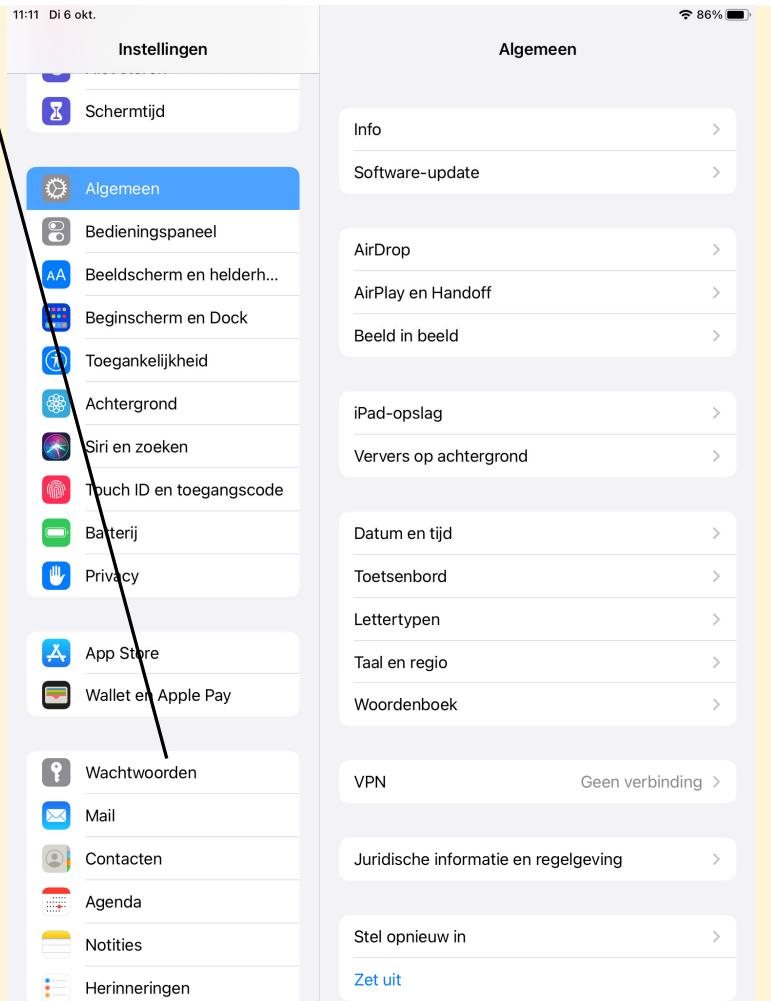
11:11 Di 6 okt.
86%

Instellingen

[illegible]
Schermtijd

Algemeen
Bedieningspaneel
Beeldscherm en helderh...
Beginscherm en Dock
Toegankelijkheid
Achtergrond
Siri en zoeken
Touch ID en toegangscode
Batterij
Privacy

App Store
Wallet en Apple Pay

Wachtwoorden
Mail
Contacten
Agenda
Notities
Herinneringen

Algemeen

Info
Software-update

AirDrop
AirPlay en Handoff
Beeld in beeld

iPad-opslag
Ververs op achtergrond

Datum en tijd
Toetsenbord
Lettertypen
Taal en regio
Woordenboek

VPN
Geen verbinding

Juridische informatie en regelgeving

Stel opnieuw in
Zet uit